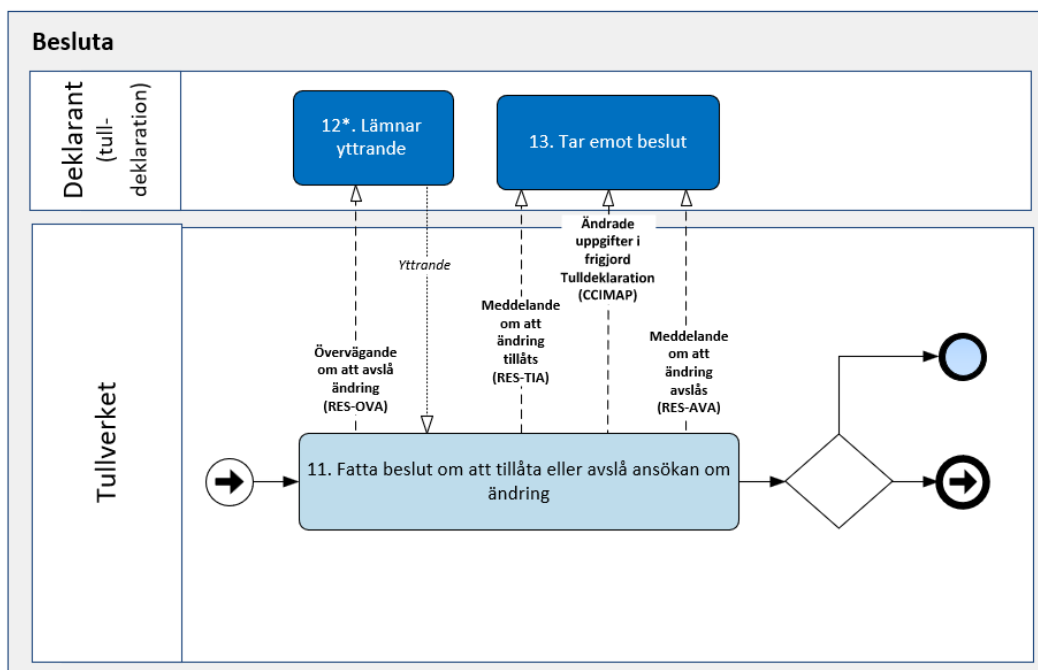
Besluta

Deklarant (tulldeklaration)

12*. Lämnar yttrande

13. Tar emot beslut

Tullverket

Yttrande

Ändrade uppgifter i frigjord Tulldeklaration (CCIMAP)

Meddelande om att ändring tillåts (RES-TIA)

Övervägande om att avslå ändring (RES-OVA)

Meddelande om att ändring avslås (RES-AVA)

11. Fatta beslut om att tillåta eller avslå ansökan om ändring